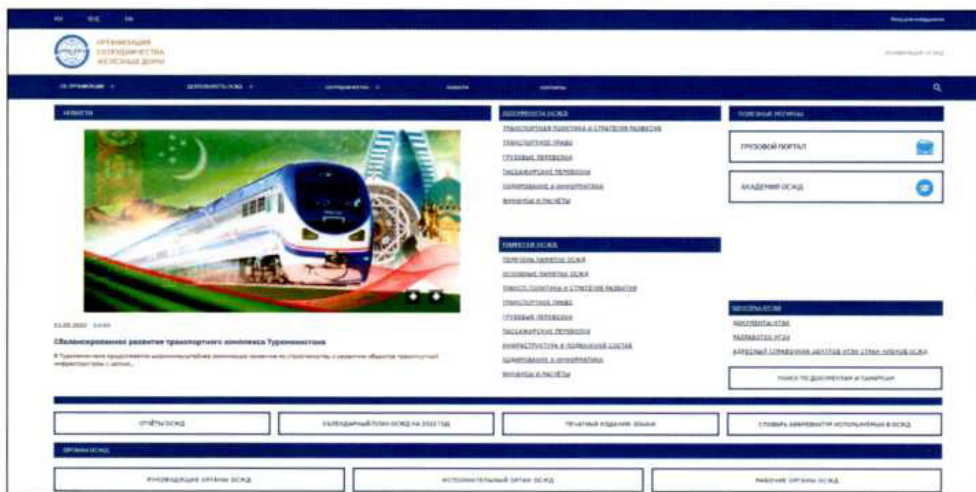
RU ENG CN

Вход для сотрудников

ОРГАНИЗАЦИЯ СОТРУДНИЧЕСТВА ЖЕЛЕЗНЫХ ДОРОГ

Комитет ОСЖД

ОБ ОРГАНИЗАЦИИ ДЕЯТЕЛЬНОСТЬ ОСЖД СОТРУДНИЧЕСТВО НОВОСТИ КОНТАКТЫ

НОВОСТИ

11.05.2022 13:03

Сбалансированное развитие транспортного комплекса Туркменистана

В Туркменистане осуществляются широкомасштабные реформы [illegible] транспортной инфраструктуры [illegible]

ДОКУМЕНТЫ ОСЖД

ТРАНСПОРТНАЯ ПОЛИТИКА И СТРАТЕГИЯ РАЗВИТИЯ

ТРАНСПОРТНОЕ ПРАВО

ГРУЗОВЫЕ ПЕРЕВОЗКИ

ПАССАЖИРСКИЕ ПЕРЕВОЗКИ

КОДИРОВАНИЕ И ИНФОРМАТИКА

ФИНАНСЫ И РАСЧЕТЫ

ПАМЯТКИ ОСЖД

ПЕРЕЧЕНЬ ПАМЯТОК ОСЖД

ОСНОВНЫЕ ПАМЯТКИ ОСЖД

ТРАНСПОРТНАЯ ПОЛИТИКА И СТРАТЕГИЯ РАЗВИТИЯ

ТРАНСПОРТНОЕ ПРАВО

ГРУЗОВЫЕ ПЕРЕВОЗКИ

ПАССАЖИРСКИЕ ПЕРЕВОЗКИ

ИНФРАСТРУКТУРА И ПОДВИЖНОЙ СОСТАВ

КОДИРОВАНИЕ И ИНФОРМАТИКА

ФИНАНСЫ И РАСЧЕТЫ

ПОЛЕЗНЫЕ РЕСУРСЫ

ГРУЗОВОЙ ПОРТАЛ

АКАДЕМИЯ ОСЖД

ШКОЛА УГЖ

ДОКУМЕНТЫ УГЖ

РАЗРАБОТКИ УГЖ

АДРЕСНЫЙ СПРАВОЧНИК ЦЕНТРОВ УГЖ СТРАН-ЧЛЕНОВ ОСЖД

ПОИСК ПО ДОКУМЕНТАМ И ГЛОССАРИЮ

ОТЧЁТЫ ОСЖД

КАЛЕНДАРНЫЙ ПЛАН ОСЖД НА 2022 ГОД

ПЕЧАТНЫЕ ИЗДАНИЯ ОСЖД

СЛОВАРЬ АББРЕВИАТУР ИСПОЛЬЗУЕМЫХ В ОСЖД

ОРГАНЫ ОСЖД

РУКОВОДЯЩИЕ ОРГАНЫ ОСЖД

ИСПОЛНИТЕЛЬНЫЙ ОРГАН ОСЖД

РАБОЧИЕ ОРГАНЫ ОСЖД